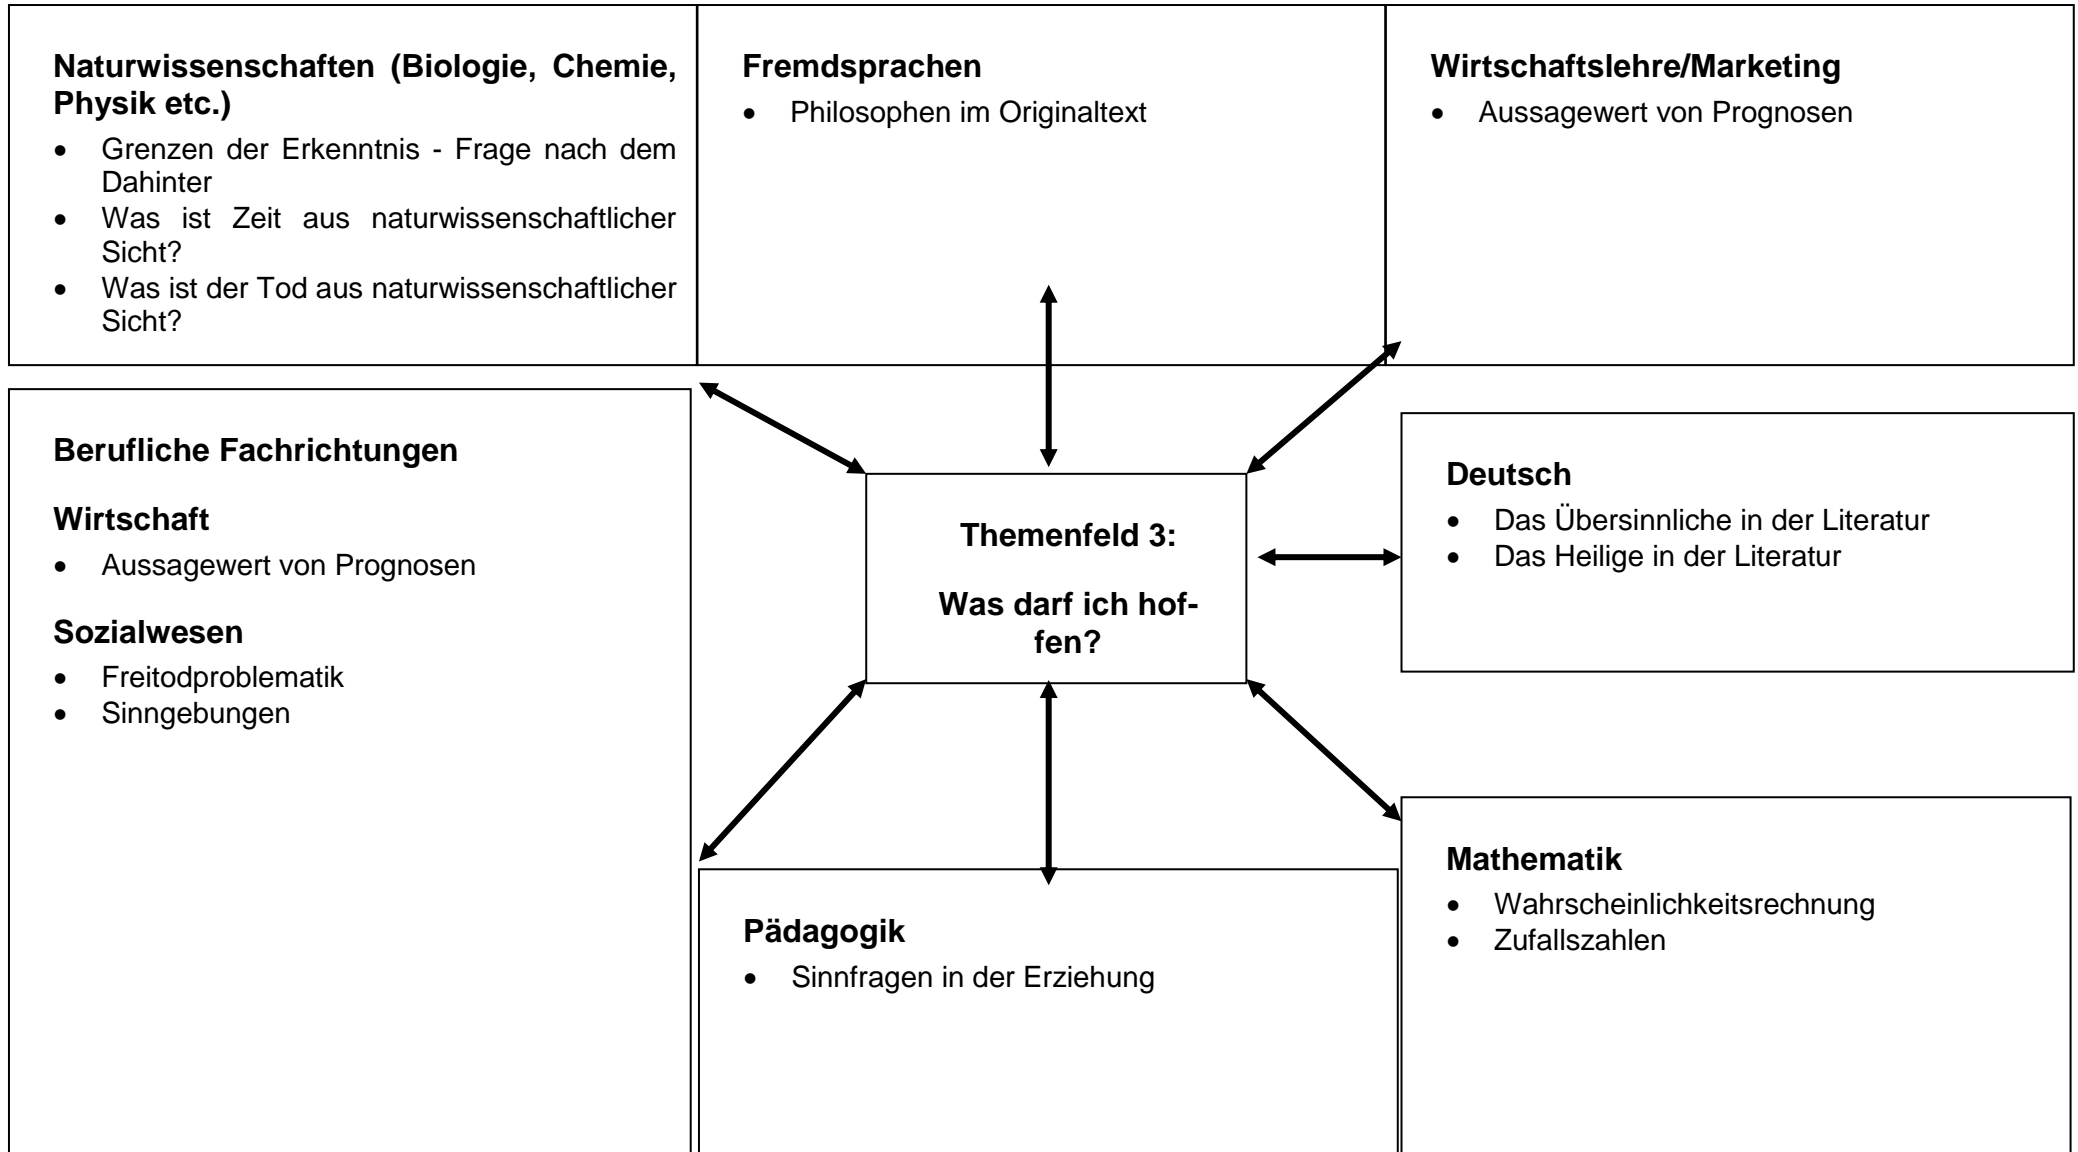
**Naturwissenschaften (Biologie, Chemie, Physik etc.)**

- Grenzen der Erkenntnis - Frage nach dem Dahinter
- Was ist Zeit aus naturwissenschaftlicher Sicht?
- Was ist der Tod aus naturwissenschaftlicher Sicht?

**Fremdsprachen**

- Philosophen im Originaltext

**Wirtschaftslehre/Marketing**

- Aussagewert von Prognosen

**Berufliche Fachrichtungen**

**Wirtschaft**

- Aussagewert von Prognosen

**Sozialwesen**

- Freitodproblematik
- Sinngebungen

**Themenfeld 3:**

**Was darf ich hoffen?**

**Deutsch**

- Das Übersinnliche in der Literatur
- Das Heilige in der Literatur

**Pädagogik**

- Sinnfragen in der Erziehung

**Mathematik**

- Wahrscheinlichkeitsrechnung
- Zufallszahlen